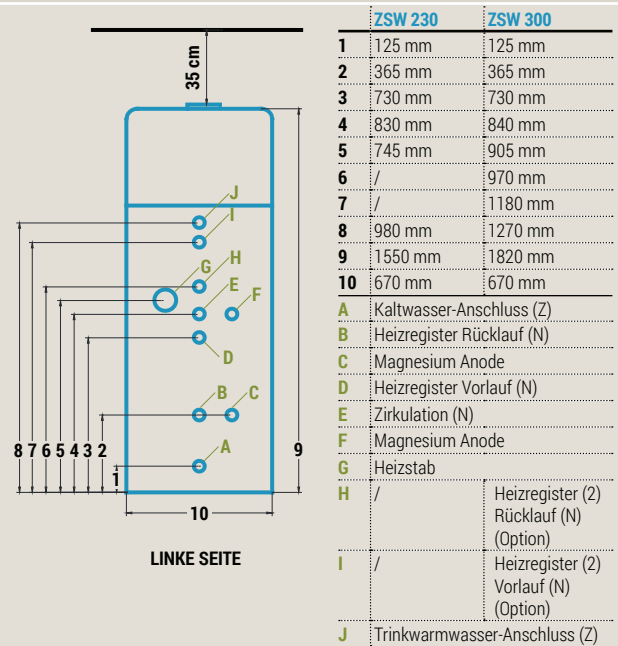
35 cm

J
I
H
G
E
F
D
B
C
A

8 7 6 5 4 3 2
1
9
10

LINKE SEITE

| | ZSW 230 | ZSW 300 |
|---|---|---|
| 1 | 125 mm | 125 mm |
| 2 | 365 mm | 365 mm |
| 3 | 730 mm | 730 mm |
| 4 | 830 mm | 840 mm |
| 5 | 745 mm | 905 mm |
| 6 | / | 970 mm |
| 7 | / | 1180 mm |
| 8 | 980 mm | 1270 mm |
| 9 | 1550 mm | 1820 mm |
| 10 | 670 mm | 670 mm |
| A | Kaltwasser-Anschluss (Z) | |
| B | Heizregister Rücklauf (N) | |
| C | Magnesium Anode | |
| D | Heizregister Vorlauf (N) | |
| E | Zirkulation (N) | |
| F | Magnesium Anode | |
| G | Heizstab | |
| H | / | Heizregister (2) Rücklauf (N) (Option) |
| I | / | Heizregister (2) Vorlauf (N) (Option) |
| J | Trinkwarmwasser-Anschluss (Z) | |